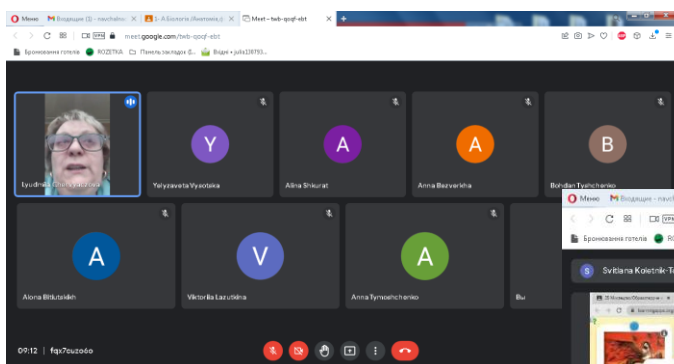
Меню Входящие (3) - navchalno 1 - А Біологія (Анатомія, с Meet – twb-qoqf-ebt +

meet.google.com/twb-qoqf-ebt

Бронювання готелів ROZETKA Панель закладок (Б... Відео • julia139793...

Y A A B

Lyudmila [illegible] Yelyzaveta Vysotska Alina Shkurat Anna Bezverkha Bohdan Tyshchenko

A V A

Alona Bitiutskikh Viktoriia Lazutkina Anna Tymoshchenko Bu

Меню Входящие - navch

Бронювання готелів R

S Svitlana Koletnik-T

09:12 | fqx7cuzo6o